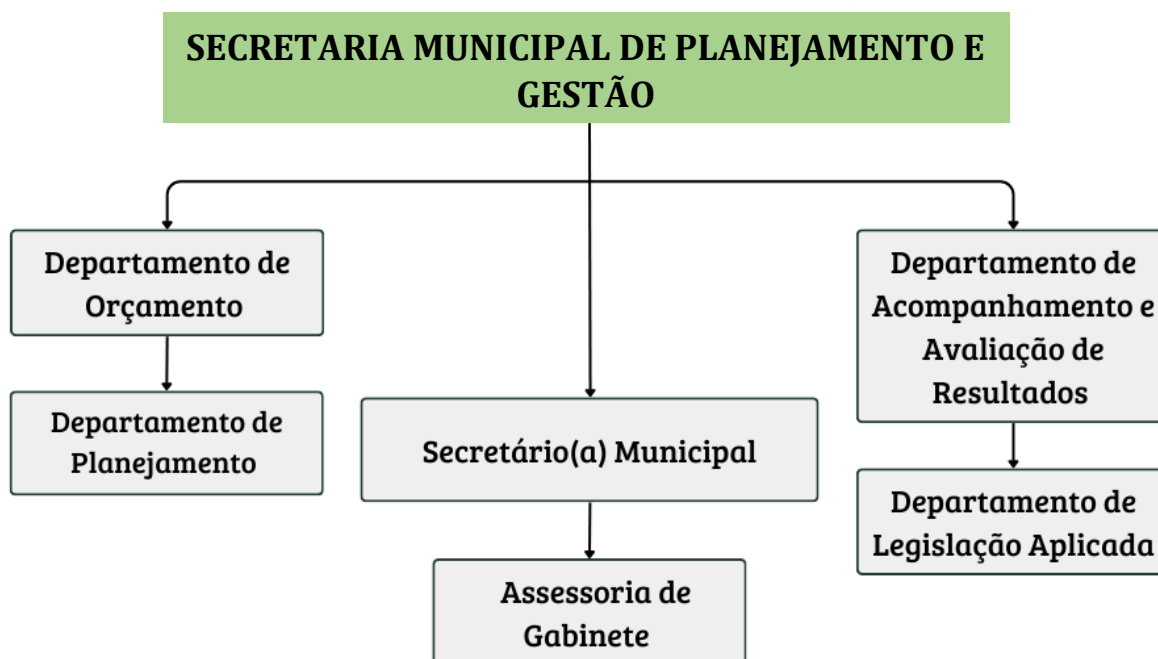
SECRETARIA MUNICIPAL DE PLANEJAMENTO E GESTÃO

Departamento de Orçamento

Departamento de Planejamento

Secretário(a) Municipal

Assessoria de Gabinete

Departamento de Acompanhamento e Avaliação de Resultados

Departamento de Legislação Aplicada